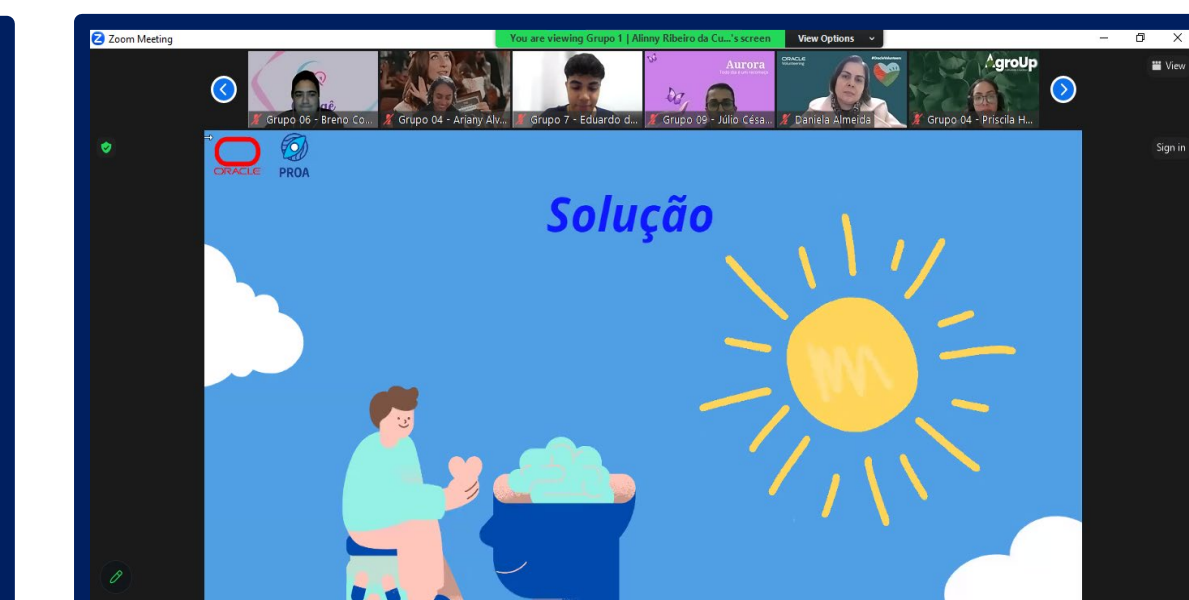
Zoom Meeting

You are viewing Grupo 1 | Alinny Ribeiro da Cu...'s screen

View Options

View

Grupo 06 - Breno Co...

Grupo 04 - Ariany Alv...

Grupo 7 - Eduardo d...

Aurora

Grupo 09 - Júlio Césa...

ORACLE

Daniela Almeida

AgroUp

Grupo 04 - Priscila H...

Sign in

ORACLE

PROA

Solução